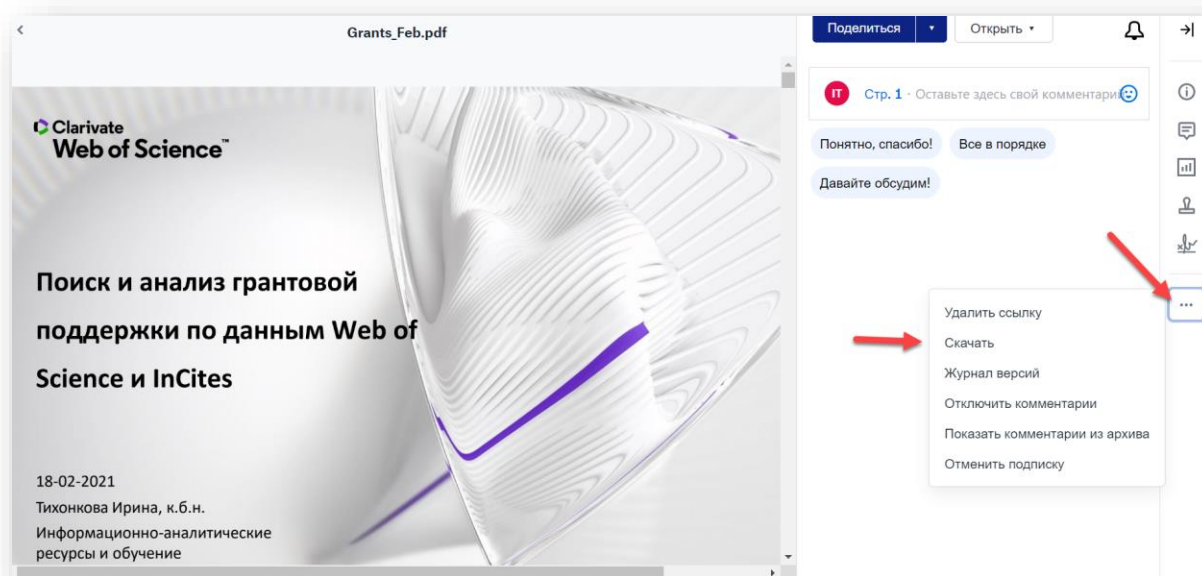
Grants_Feb.pdf

Поделиться

Открыть

Clarivate
Web of Science™

Поиск и анализ грантовой поддержки по данным Web of Science и InCites

18-02-2021
Тихонкова Ирина, к.б.н.
Информационно-аналитические ресурсы и обучение

IT Стр. 1 · Оставьте здесь свой комментари

Понятно, спасибо!

Все в порядке

Давайте обсудим!

Удалить ссылку
Скачать
Журнал версий
Отключить комментарии
Показать комментарии из архива
Отменить подписку